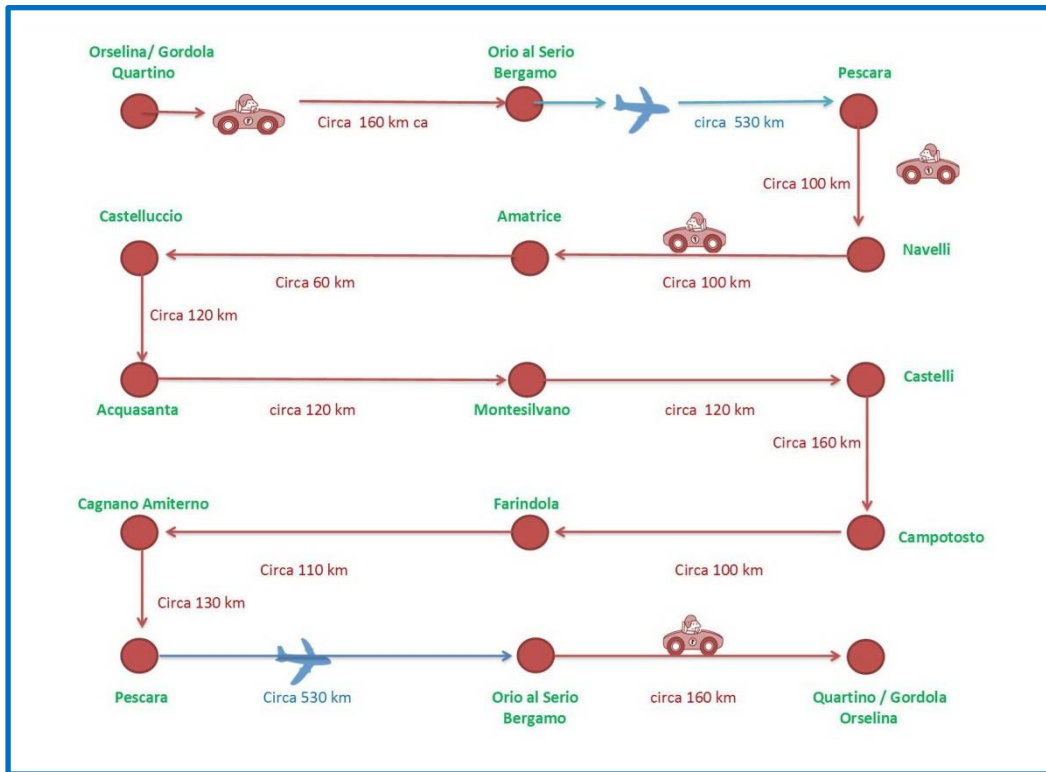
Orselina/ Gordola Quartino

Circa 160 km ca

Orio al Serio Bergamo

circa 530 km

Pescara

Circa 100 km

Castelluccio

Amatrice

Navelli

Circa 60 km

Circa 100 km

Circa 120 km

Acquasanta

circa 120 km

Montesilvano

circa 120 km

Castelli

Circa 160 km

Cagnano Amiterno

Farindola

Campotosto

Circa 110 km

Circa 100 km

Circa 130 km

Pescara

Circa 530 km

Orio al Serio Bergamo

circa 160 km

Quartino / Gordola Orselina